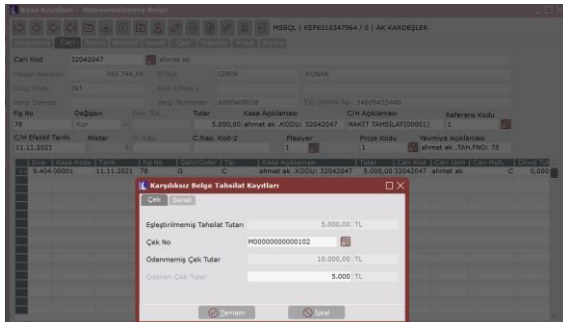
Kasa Kayıtları - Muhasebeleştiriş Belge

MSSQL | KEP6310347964 / 0 | AK KARDEŞLER

Cari Kod 32042047 ahmet ak

Fiş No 78
Değişen
Tutar 5.000,00
Kasa Açıklaması ahmet ak .KODU: 32042047
C/H Açıklaması NAKİT TAHSİLAT(00001)
Referans Kodu 1

C/H Efektif Tarih 11.11.2021
Miktar 0
C.Rap. Kod-2
Fiksiyet 1
Proje Kodu 1
Yevmiye Açıklaması ahmet ak .TAH.FNO: 78

| Sıra | Kasa Kodu | Tarih | Fiş No | Gelir/Gider | Tip | Kasa Açıklaması | Tutar | Cari Kod | Cari İsim | Cari Muh. | Döviz Tut |
|---|---|---|---|---|---|---|---|---|---|---|---|
| 9.404 | 00001 | 11.11.2021 | 78 | G | C | ahmet ak .KODU: 32042047 | 5.000,00 | 32042047 | ahmet ak | C | 0,000 |

Karşılıksız Belge Tahsilat Kayıtları

Çek Senet

Eşleştirilmemiş Tahsilat Tutarı 5.000,00 TL
Çek No M00000000000102
Ödenmemiş Çek Tutar 10.000,00 TL
Ödenen Çek Tutar 5.000 TL

Tamam İptal